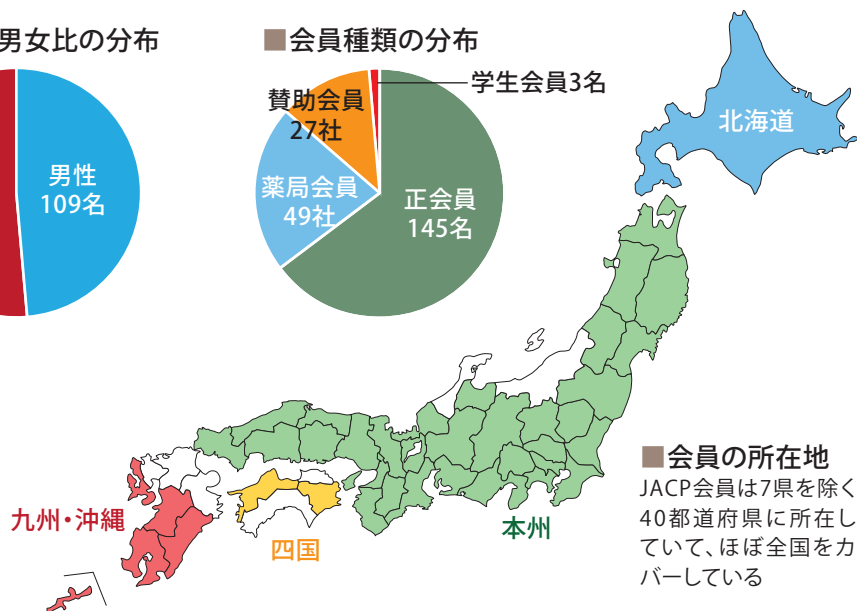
男女比の分布

男性
109名

■会員種類の分布

学生会員3名
賛助会員
27社
薬局会員
49社
正会員
145名

北海道

■会員の所在地
JACP会員は7県を除く40都道府県に所在していて、ほぼ全国をカバーしている

九州・沖縄
四国
本州